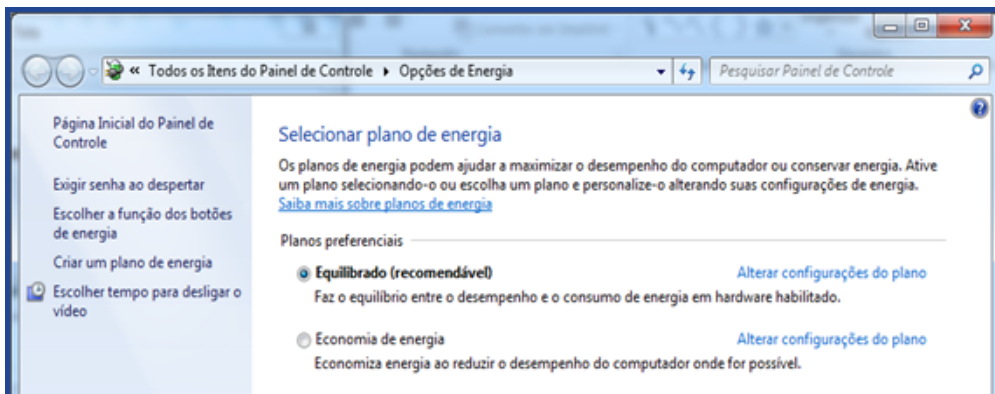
« Todos os Itens do Painel de Controle ▸ Opções de Energia

Pesquisar Painel de Controle

Página Inicial do Painel de Controle

Exigir senha ao despertar

Escolher a função dos botões de energia

Criar um plano de energia

Escolher tempo para desligar o vídeo

Selecionar plano de energia

Os planos de energia podem ajudar a maximizar o desempenho do computador ou conservar energia. Ative um plano selecionando-o ou escolha um plano e personalize-o alterando suas configurações de energia.

Saiba mais sobre planos de energia

Planos preferenciais

Equilibrado (recomendável)

Alterar configurações do plano

Faz o equilíbrio entre o desempenho e o consumo de energia em hardware habilitado.

Economia de energia

Alterar configurações do plano

Economiza energia ao reduzir o desempenho do computador onde for possível.